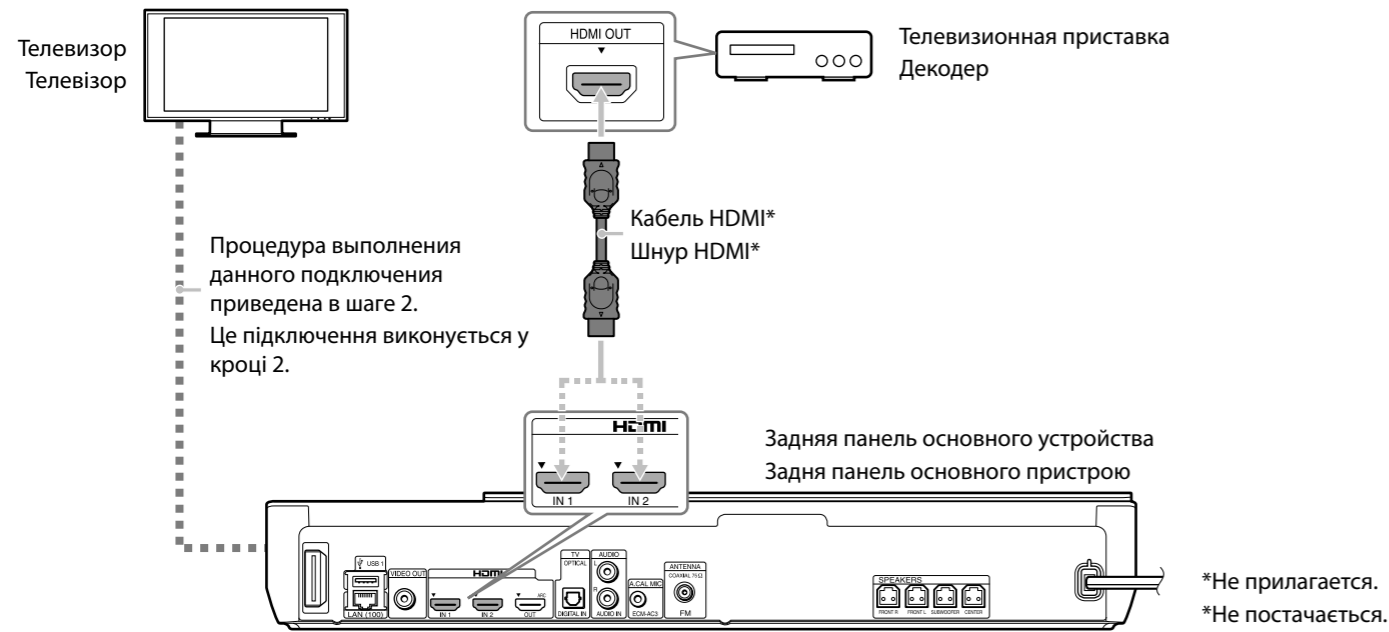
Телевизор
Телевізор

HDMI OUT

Телевизионная приставка
Декодер

Кабель HDMI*
Шнур HDMI*

Процедура выполнения данного подключения приведена в шаге 2.
Це підключення виконується у кроці 2.

HDMI

IN 1 IN 2

Задняя панель основного устройства
Задня панель основного пристрою

USB 1
LAN (100)
VIDEO OUT
HDMI
IN 1 IN 2 OUT
TV OPTICAL
DIGITAL IN
AUDIO L R
AUDIO IN
A.CAL MIC
ECM-AC2
ANTENNA COAXIAL 75Ω
FM
SPEAKERS
FRONT R FRONT L SUBWOOFER CENTER

*Не прилагается.
*Не постачається.